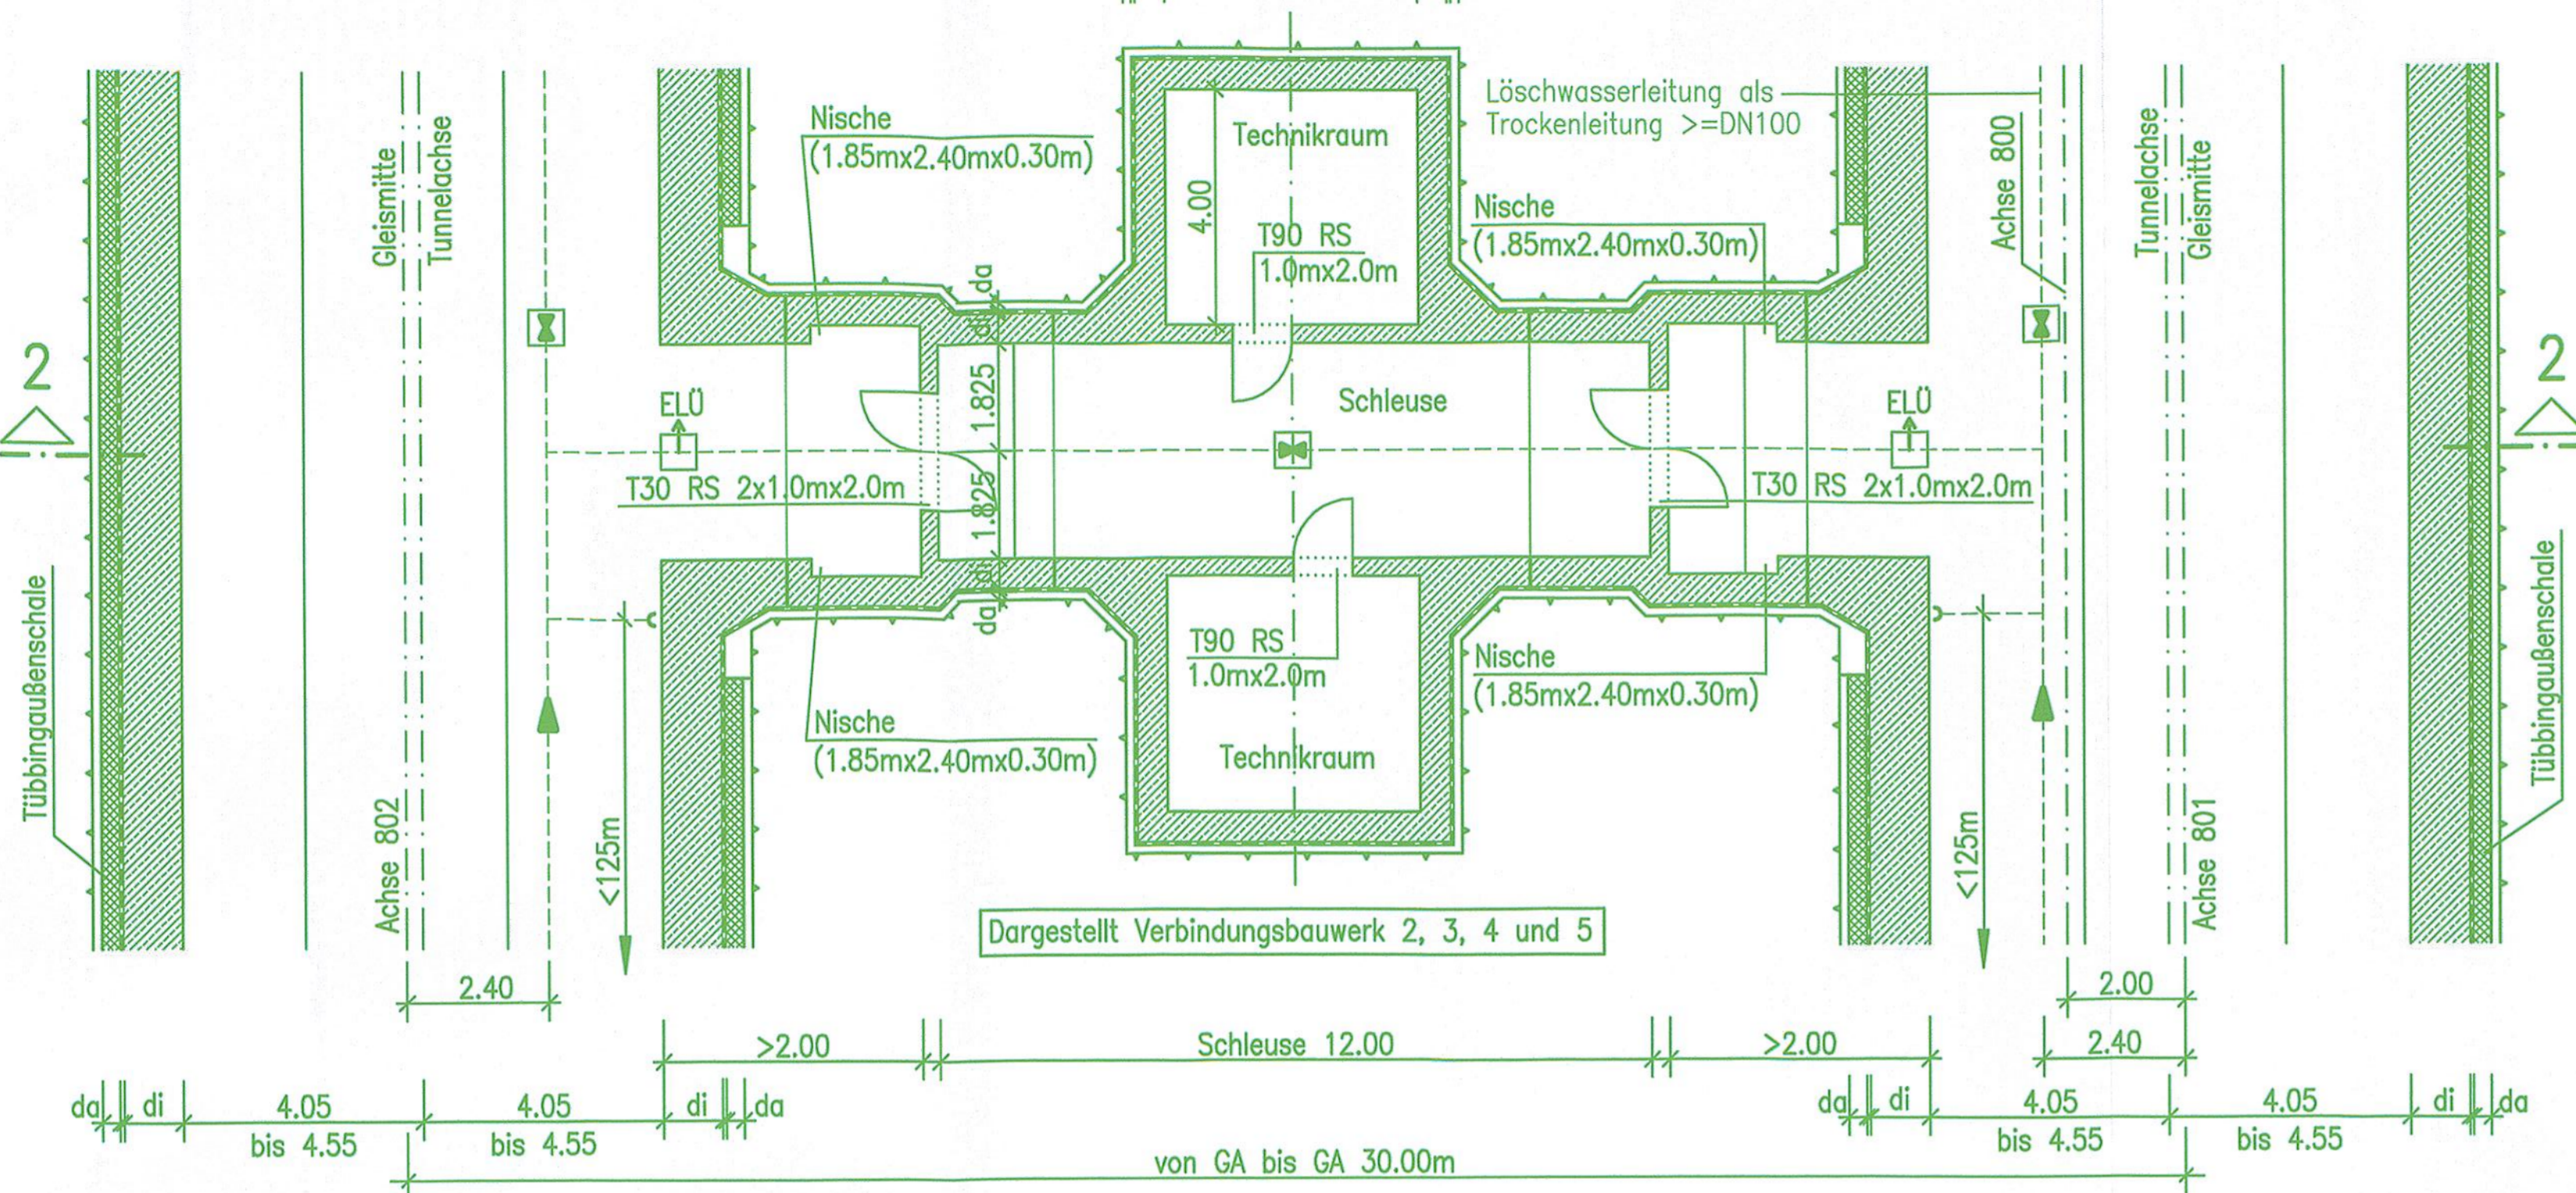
Nische
(1.85mx2.40mx0.30m)

Technikraum

Löschwasserleitung als
Trockenleitung >=DN100

Gleismitte
Tunnelachse

4.00

T90 RS
1.0mx2.0m

Nische
(1.85mx2.40mx0.30m)

Achse 800

Tunnelachse
Gleismitte

da
di

2

1.825

Schleuse

2

ELÜ

ELÜ

T30 RS 2x1.0mx2.0m

1.825

T30 RS 2x1.0mx2.0m

di
da

T90 RS
1.0mx2.0m

Nische
(1.85mx2.40mx0.30m)

Tübbingaußenschale

Nische
(1.85mx2.40mx0.30m)

Technikraum

Tübbingaußenschale

Achse 802

<125m

<125m

Achse 801

Dargestellt Verbindungsbauwerk 2, 3, 4 und 5

2.40

2.00

>2.00

Schleuse 12.00

>2.00

2.40

da di 4.05 bis 4.55 4.05 bis 4.55 di da

da di 4.05 bis 4.55 4.05 bis 4.55 di da

von GA bis GA 30.00m